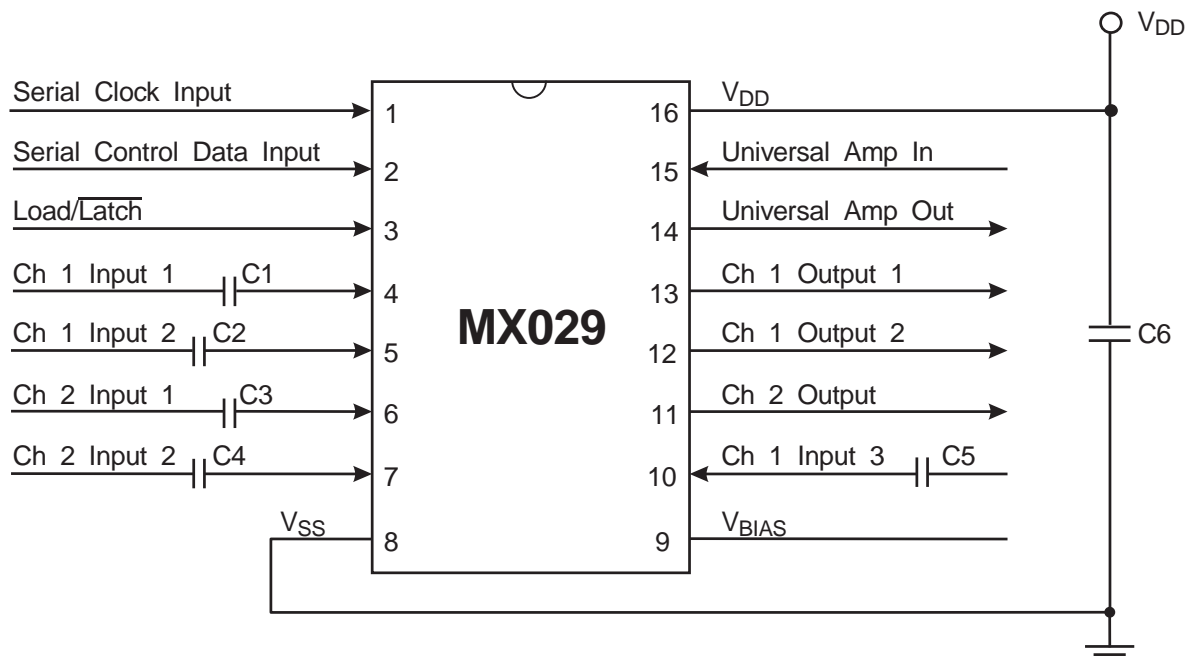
$V_{DD}$

Serial Clock Input 1
Serial Control Data Input 2
Load/$\overline{\text{Latch}}$ 3
Ch 1 Input 1 C1 4
Ch 1 Input 2 C2 5
Ch 2 Input 1 C3 6
Ch 2 Input 2 C4 7
$V_{SS}$ 8

MX029

16 $V_{DD}$
15 Universal Amp In
14 Universal Amp Out
13 Ch 1 Output 1
12 Ch 1 Output 2
11 Ch 2 Output
10 Ch 1 Input 3 C5
9 $V_{BIAS}$

C6